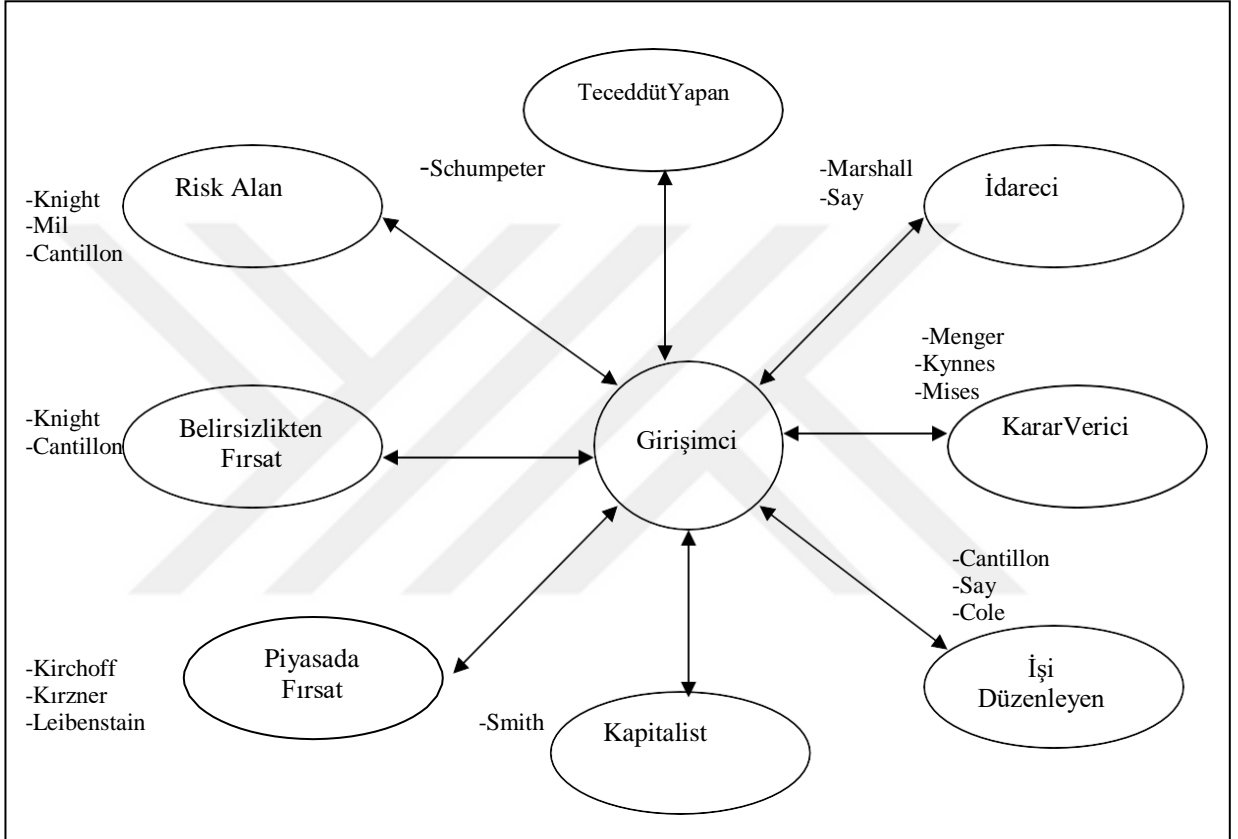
TeceddütYapan

-Schumpeter

-Marshall
-Say

İdareci

Risk Alan

-Knight
-Mil
-Cantillon

-Menger
-Kynnes
-Mises

-Knight
-Cantillon

Belirsizlikten Fırsat

Girişimci

KararVerici

-Cantillon
-Say
-Cole

-Kirchoff
-Kırzner
-Leibenstain

Piyasada Fırsat

İşi Düzenleyen

-Smith

Kapitalist